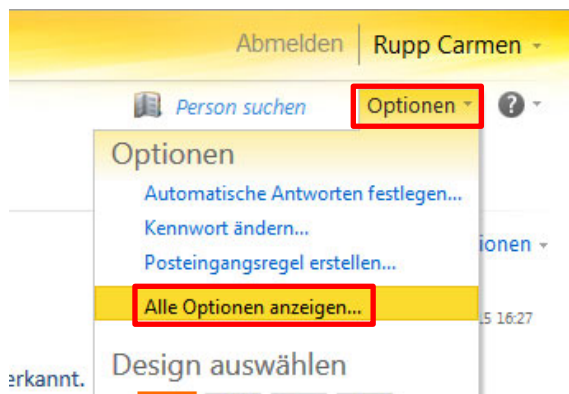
Abmelden Rupp Carmen

Person suchen

Optionen

Optionen

Automatische Antworten festlegen...

Kennwort ändern...

Posteingangsregel erstellen...

Alle Optionen anzeigen...

Design auswählen

ionen

5 16:27

rkannt.